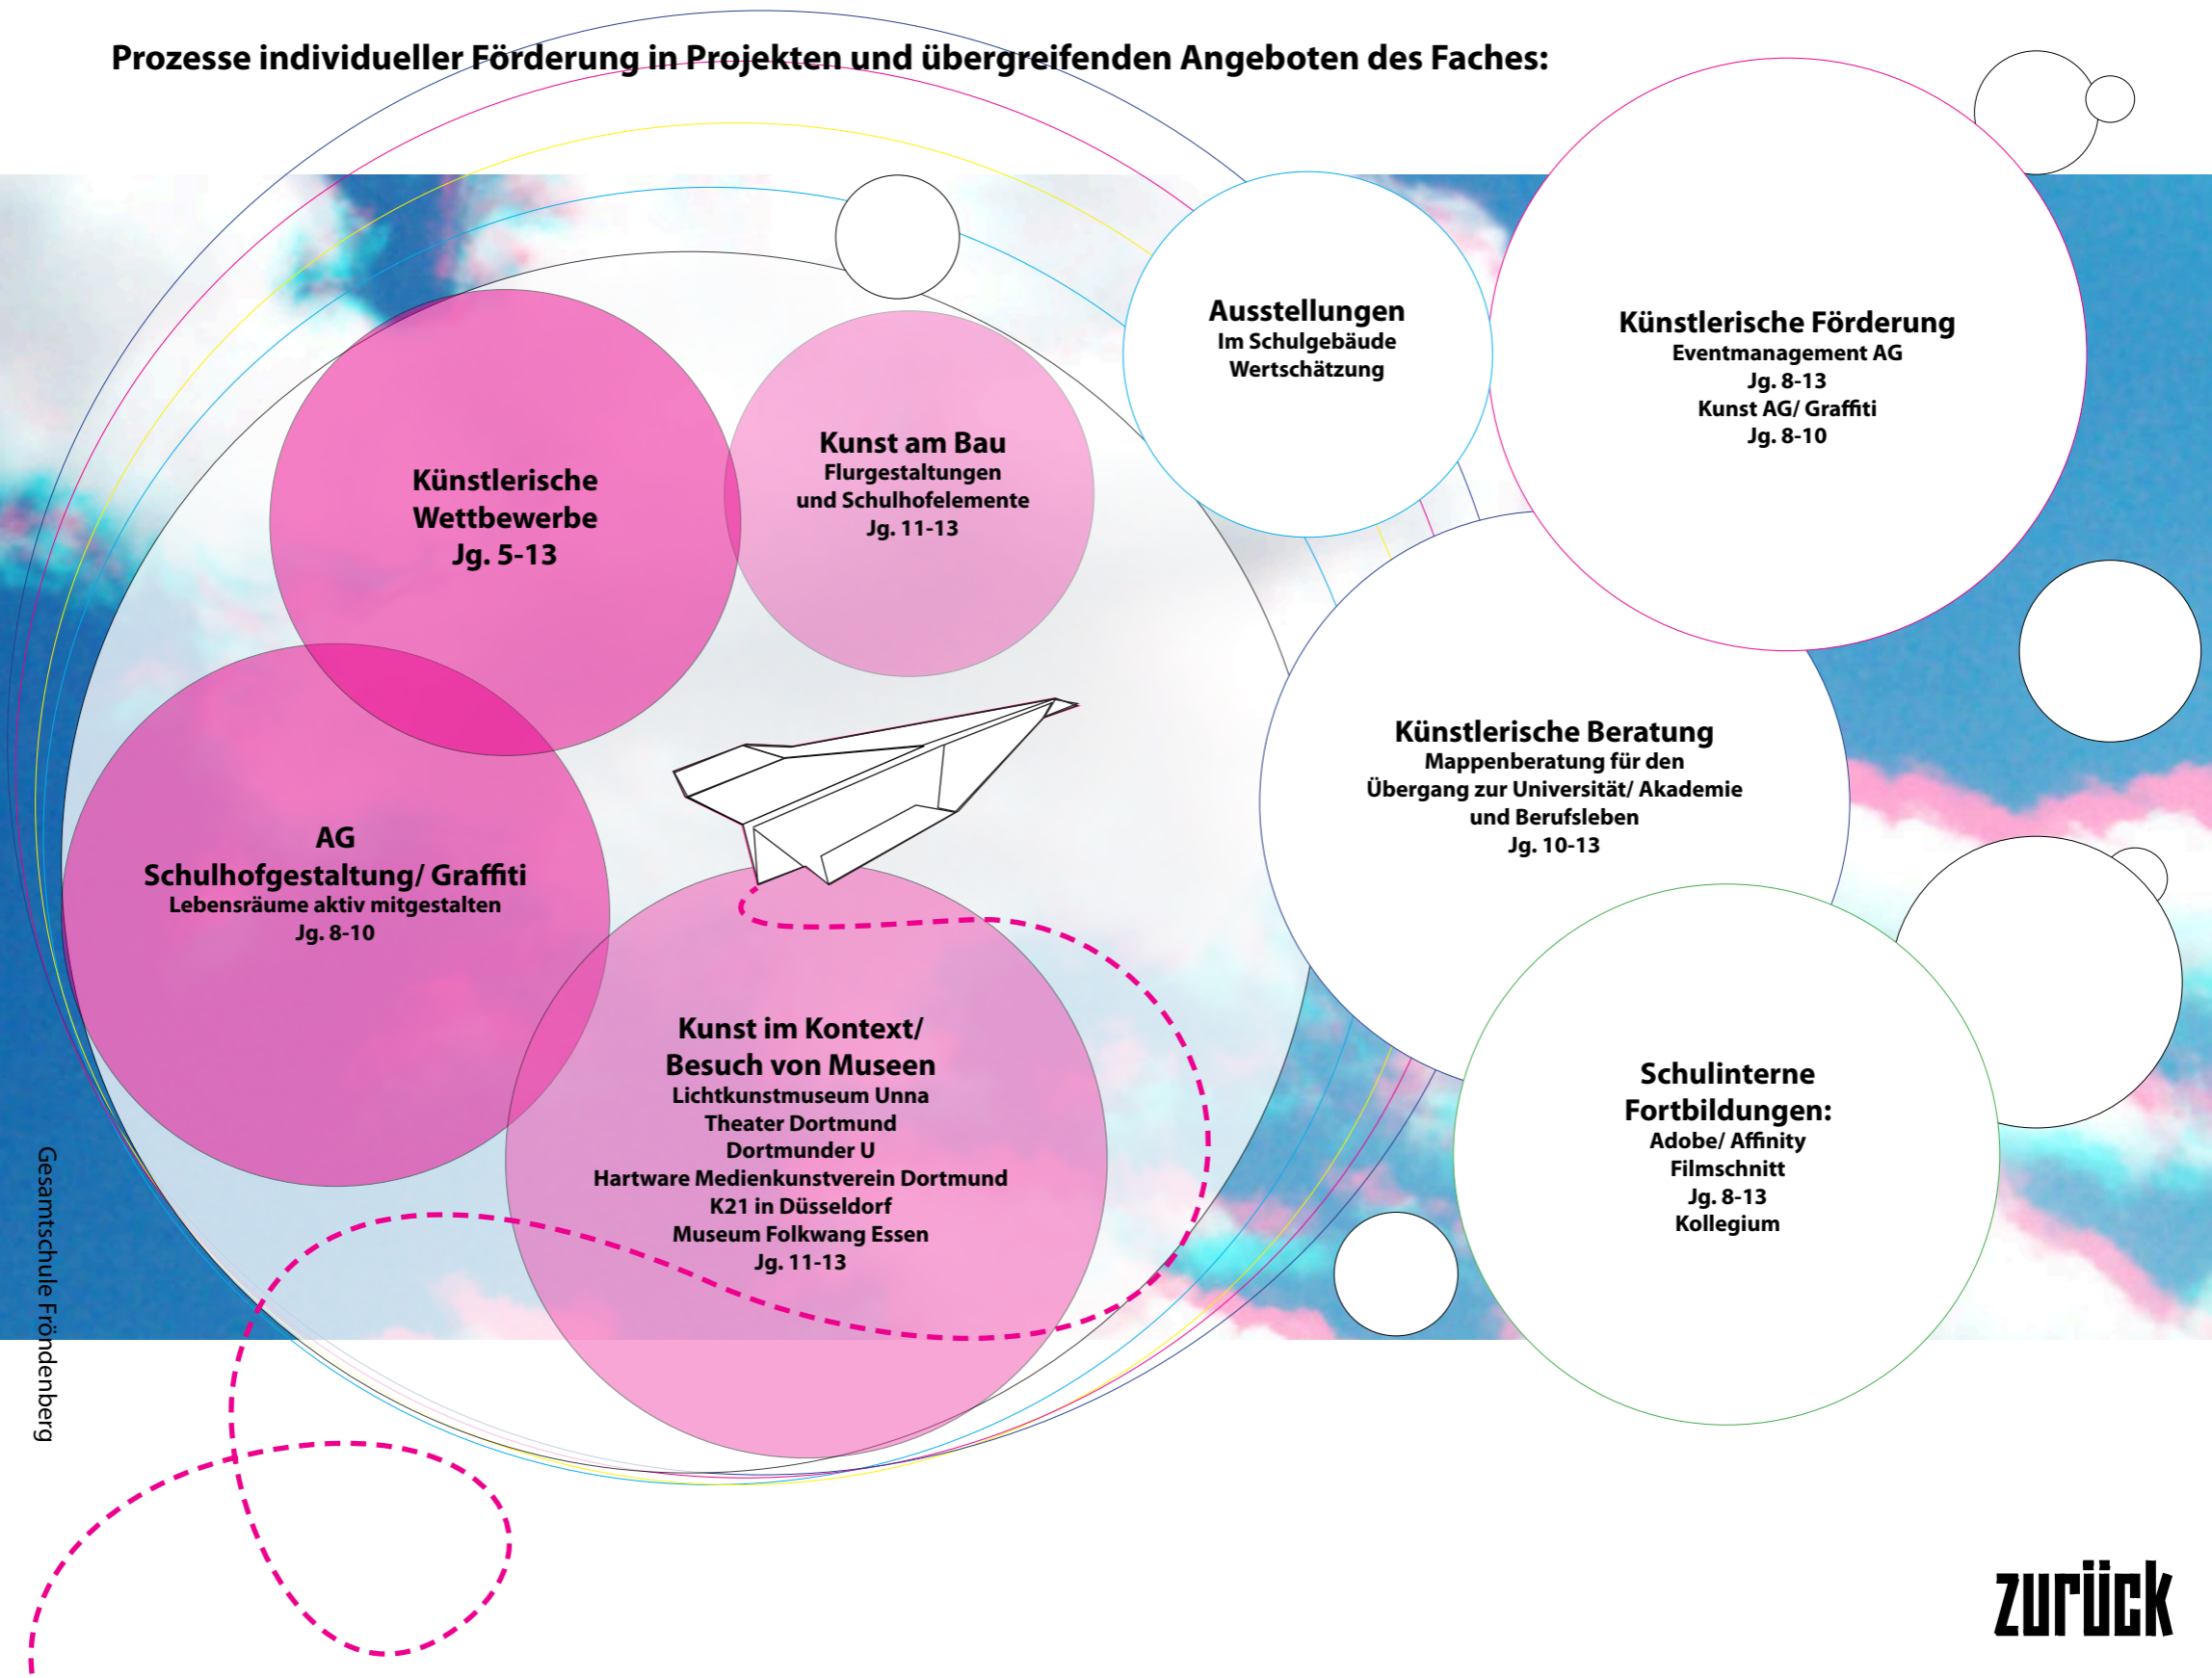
Prozesse individueller Förderung in Projekten und übergreifenden Angeboten des Faches:

Künstlerische Wettbewerbe
Jg. 5-13

Kunst am Bau
Flurgestaltungen
und Schulhofelemente
Jg. 11-13

Ausstellungen
Im Schulgebäude
Wertschätzung

Künstlerische Förderung
Eventmanagement AG
Jg. 8-13
Kunst AG/ Graffiti
Jg. 8-10

AG
Schulhofgestaltung/ Graffiti
Lebensräume aktiv mitgestalten
Jg. 8-10

Künstlerische Beratung
Mappenberatung für den
Übergang zur Universität/ Akademie
und Berufsleben
Jg. 10-13

Kunst im Kontext/
Besuch von Museen
Lichtkunstmuseum Unna
Theater Dortmund
Dortmunder U
Hartware Medienkunstverein Dortmund
K21 in Düsseldorf
Museum Folkwang Essen
Jg. 11-13

Schulinterne
Fortbildungen:
Adobe/ Affinity
Filmschnitt
Jg. 8-13
Kollegium

Gesamtschule Fröndenberg

zurück